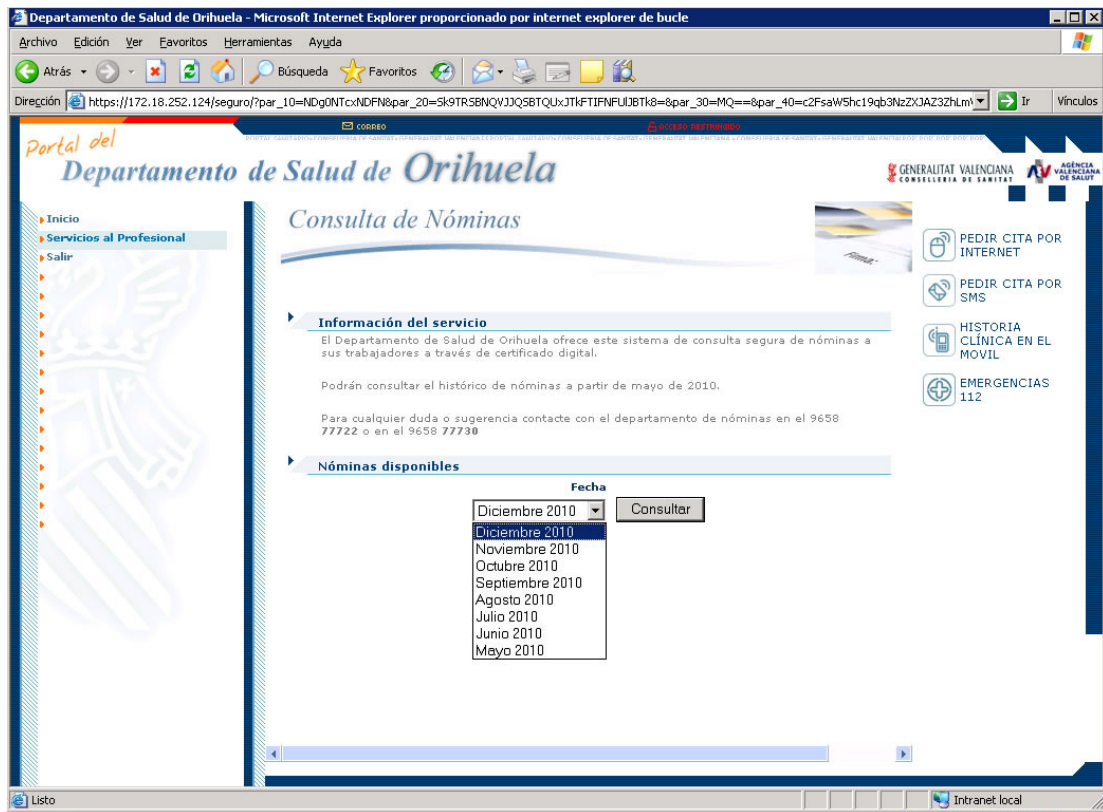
Departamento de Salud de Orihuela - Microsoft Internet Explorer proporcionado por internet explorer de bucle

Archivo Edición Ver Favoritos Herramientas Ayuda

Atrás Búsqueda Favoritos

Dirección https://172.18.252.124/seguro/?par_10=NDg0NTcxNDFN&par_20=Sk9TRSBNQVJJQSBTQUxJTkFTIFNFUlJBTk8=&par_30=MQ==&par_40=c2FsaW5hc19qb3NzZXJAZ3ZhLm Ir Vínculos

CORREO ACCESO RESTRINGIDO

Portal del Departamento de Salud de Orihuela

GENERALITAT VALENCIANA CONSELLERIA DE SANITAT AGÈNCIA VALENCIANA DE SALUT

Inicio
Servicios al Profesional
Salir

Consulta de Nóminas

Información del servicio

El Departamento de Salud de Orihuela ofrece este sistema de consulta segura de nóminas a sus trabajadores a través de certificado digital.

Podrán consultar el histórico de nóminas a partir de mayo de 2010.

Para cualquier duda o sugerencia contacte con el departamento de nóminas en el 9658 **77722** o en el 9658 **77730**

Nóminas disponibles

Fecha

Diciembre 2010 Consultar

Diciembre 2010
Noviembre 2010
Octubre 2010
Septiembre 2010
Agosto 2010
Julio 2010
Junio 2010
Mayo 2010

PEDIR CITA POR INTERNET

PEDIR CITA POR SMS

HISTORIA CLÍNICA EN EL MOVIL

EMERGENCIAS 112

Listo Intranet local